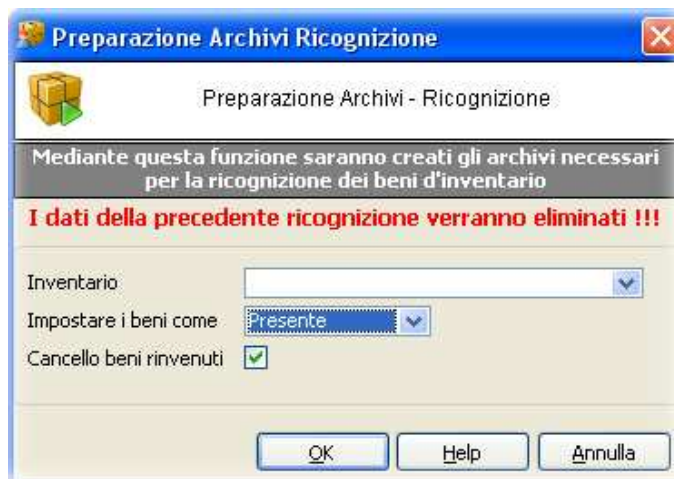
Preparazione Archivi Ricognizione

Preparazione Archivi - Ricognizione

Mediante questa funzione saranno creati gli archivi necessari per la ricognizione dei beni d'inventario

I dati della precedente ricognizione verranno eliminati !!!

Inventario

Impostare i beni come Presente

Cancello beni rinvenuti

OK Help Annulla